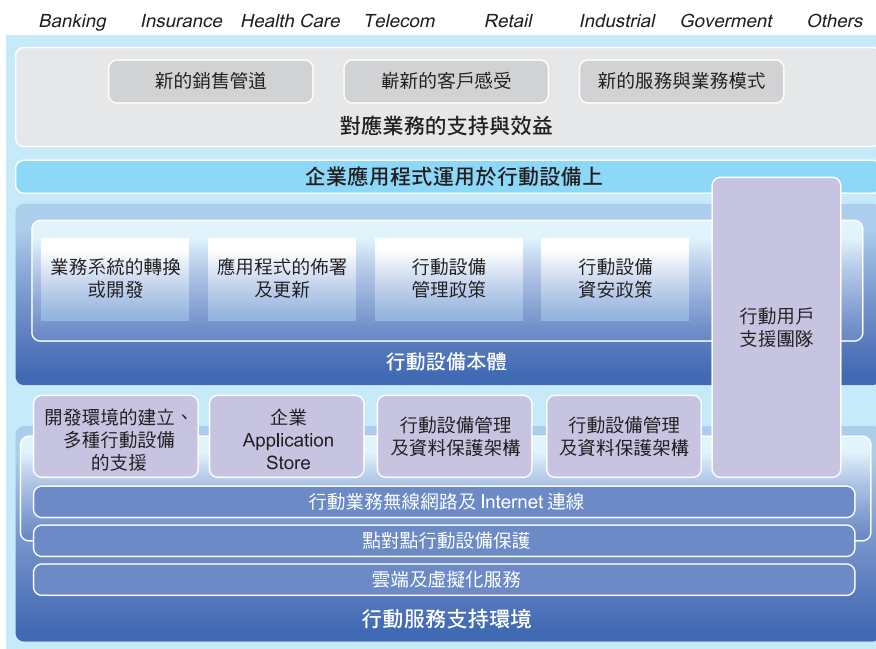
Banking Insurance Health Care Telecom Retail Industrial Goverment Others

新的銷售管道
嶄新的客戶感受
新的服務與業務模式
對應業務的支持與效益

企業應用程式運用於行動設備上

業務系統的轉換或開發
應用程式的佈署及更新
行動設備管理政策
行動設備資安政策
行動設備本體

行動用戶支援團隊

開發環境的建立、多種行動設備的支援
企業 Application Store
行動設備管理及資料保護架構
行動設備管理及資料保護架構
行動業務無線網路及 Internet 連線
點對點行動設備保護
雲端及虛擬化服務
行動服務支持環境